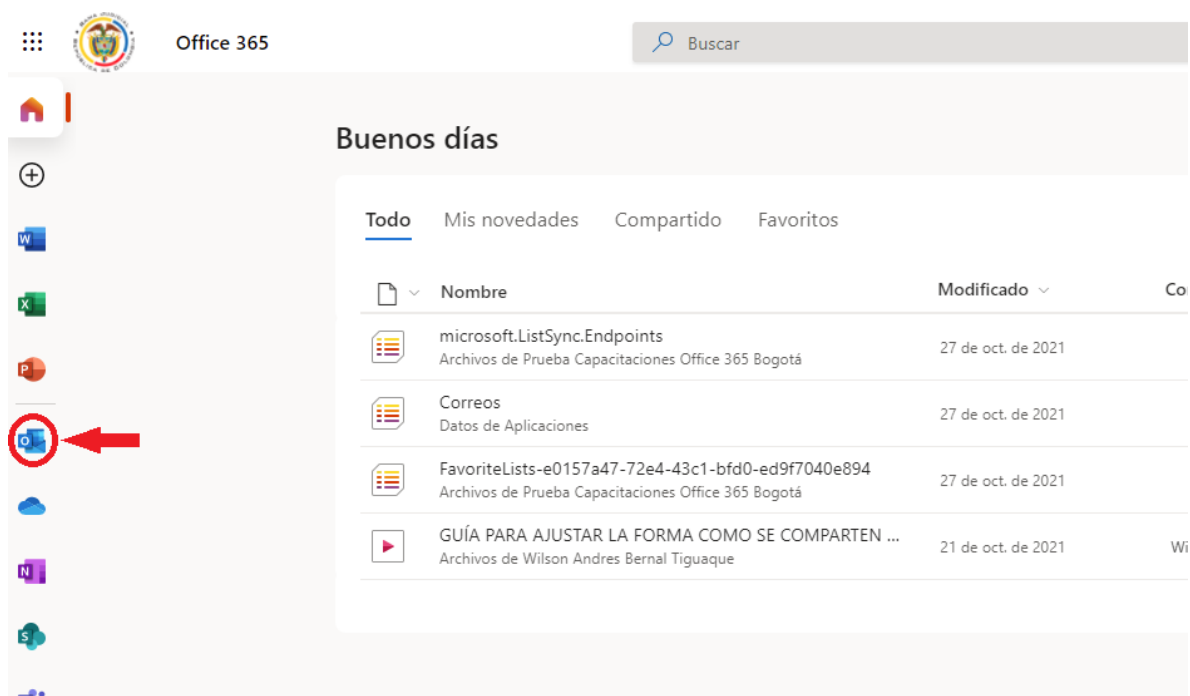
Office 365

Buscar

Buenos días

Todo Mis novedades Compartido Favoritos

| Nombre | Modificado | Co |
|---|---|---|
| microsoft.ListSync.Endpoints<br>Archivos de Prueba Capacitaciones Office 365 Bogotá | 27 de oct. de 2021 | |
| Correos<br>Datos de Aplicaciones | 27 de oct. de 2021 | |
| FavoriteLists-e0157a47-72e4-43c1-bfd0-ed9f7040e894<br>Archivos de Prueba Capacitaciones Office 365 Bogotá | 27 de oct. de 2021 | |
| GUÍA PARA AJUSTAR LA FORMA COMO SE COMPARTEN ...<br>Archivos de Wilson Andres Bernal Tiguaque | 21 de oct. de 2021 | Wi |